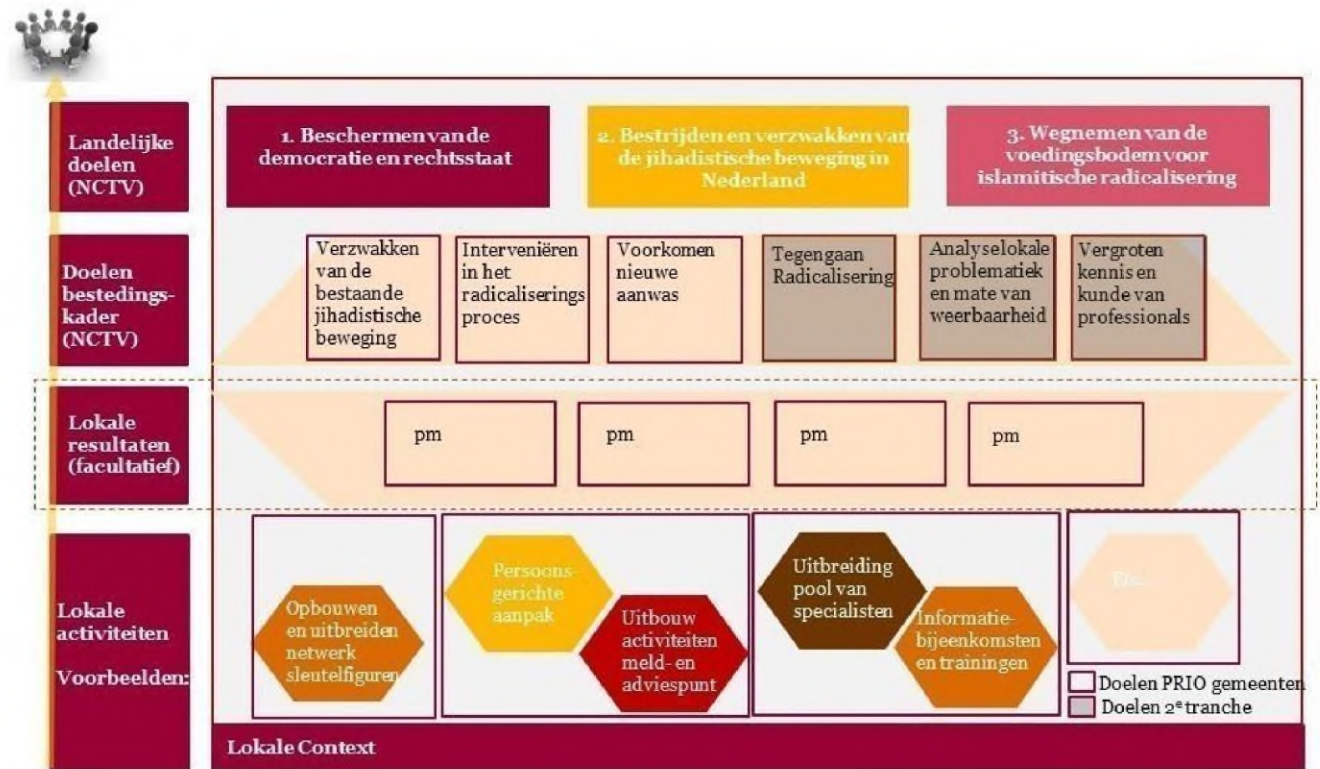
Landelijke doelen (NCTV)

1. Beschermen van de democratie en rechtsstaat

2. Bestrijden en verzwakken van de jihadistische beweging in Nederland

3. Wegnemen van de voedingsbodem voor islamitische radicalisering

Doelen bestedingskader (NCTV)

Verzwakken van de bestaande jihadistische beweging

Interveniëren in het radicaliserings proces

Voorkomen nieuwe aanwas

Tegengaan Radicalisering

Analyse lokale problematiek en mate van weerbaarheid

Vergroten kennis en kunde van professionals

Lokale resultaten (facultatief)

pm

pm

pm

pm

Lokale activiteiten

Voorbeelden:

Opbouwen en uitbreiden netwerk sleutelfiguren

Persoonsgerichte aanpak

Uitbouw activiteiten meld- en adviespunt

Uitbreiding pool van specialisten

Informatiebijeenkomsten en trainingen

Etc.

Doelen PRIO gemeenten

Doelen 2$^e$ tranche

Lokale Context